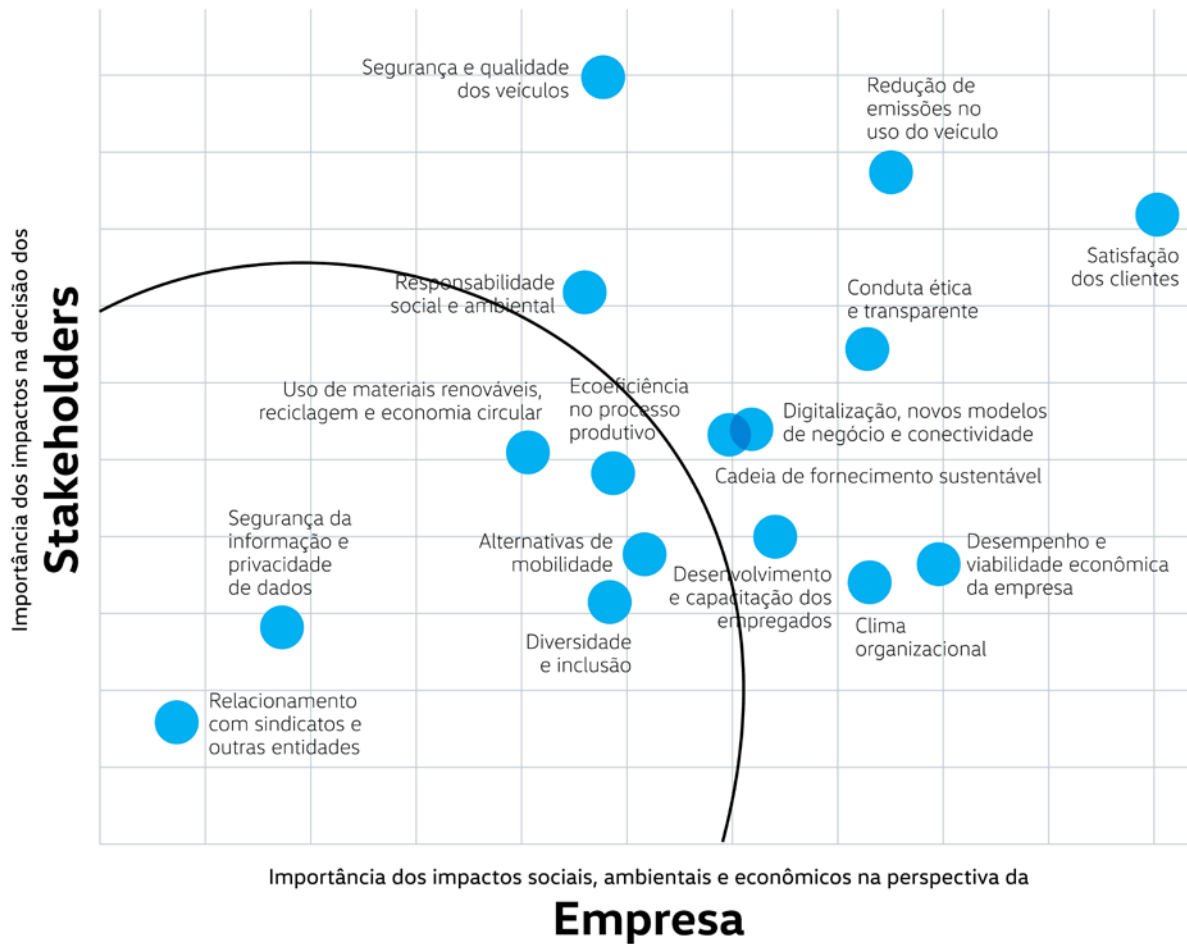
Importância dos impactos na decisão dos
Stakeholders

Segurança e qualidade dos veículos

Redução de emissões no uso do veículo

Satisfação dos clientes

Responsabilidade social e ambiental

Conduta ética e transparente

Uso de materiais renováveis, reciclagem e economia circular

Ecoeficiência no processo produtivo

Digitalização, novos modelos de negócio e conectividade

Cadeia de fornecimento sustentável

Segurança da informação e privacidade de dados

Alternativas de mobilidade

Desenvolvimento e capacitação dos empregados

Desempenho e viabilidade econômica da empresa

Diversidade e inclusão

Clima organizacional

Relacionamento com sindicatos e outras entidades

Importância dos impactos sociais, ambientais e econômicos na perspectiva da
Empresa